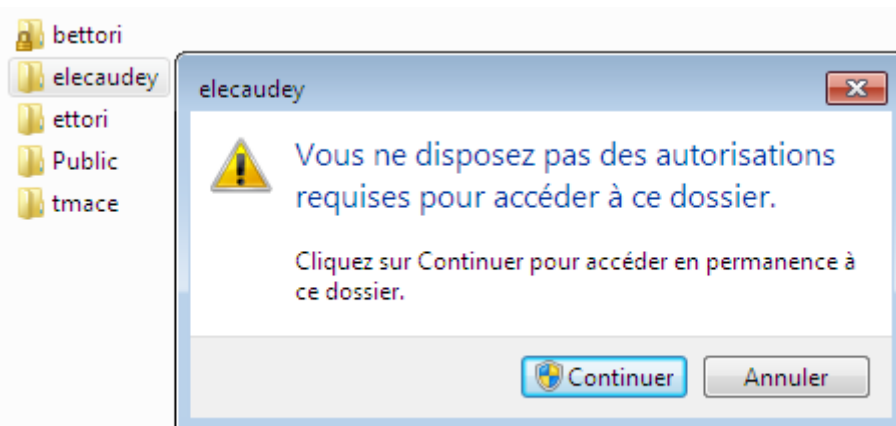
bettori
elecaudey
ettori
Public
tmace

elecaudey

Vous ne disposez pas des autorisations requises pour accéder à ce dossier.

Cliquez sur Continuer pour accéder en permanence à ce dossier.

Continuer
Annuler